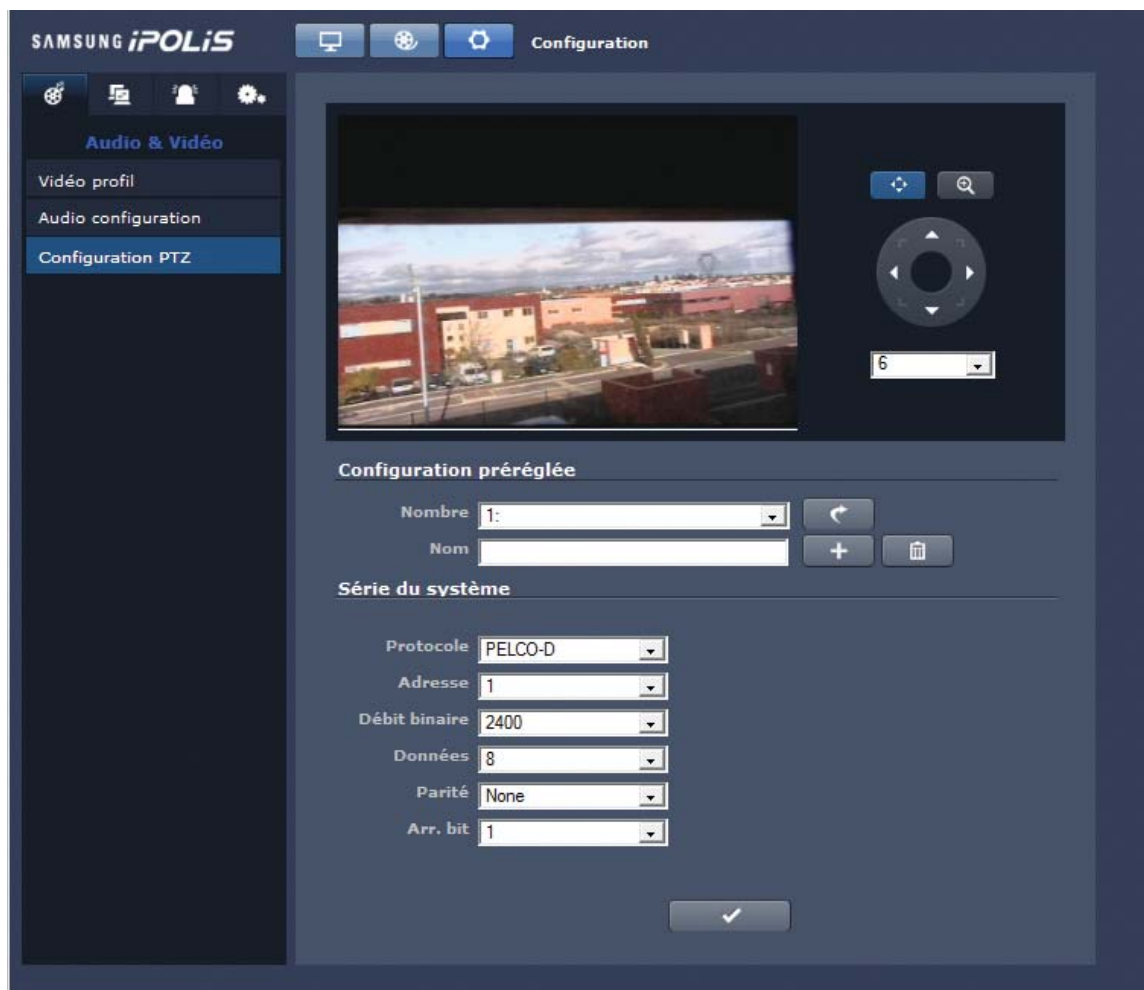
SAMSUNG iPOLiS

Configuration

Audio & Vidéo

Vidéo profil

Audio configuration

Configuration PTZ

6

Configuration préréglée

Nombre 1:

Nom

Série du système

Protocole PELCO-D

Adresse 1

Débit binaire 2400

Données 8

Parité None

Arr. bit 1